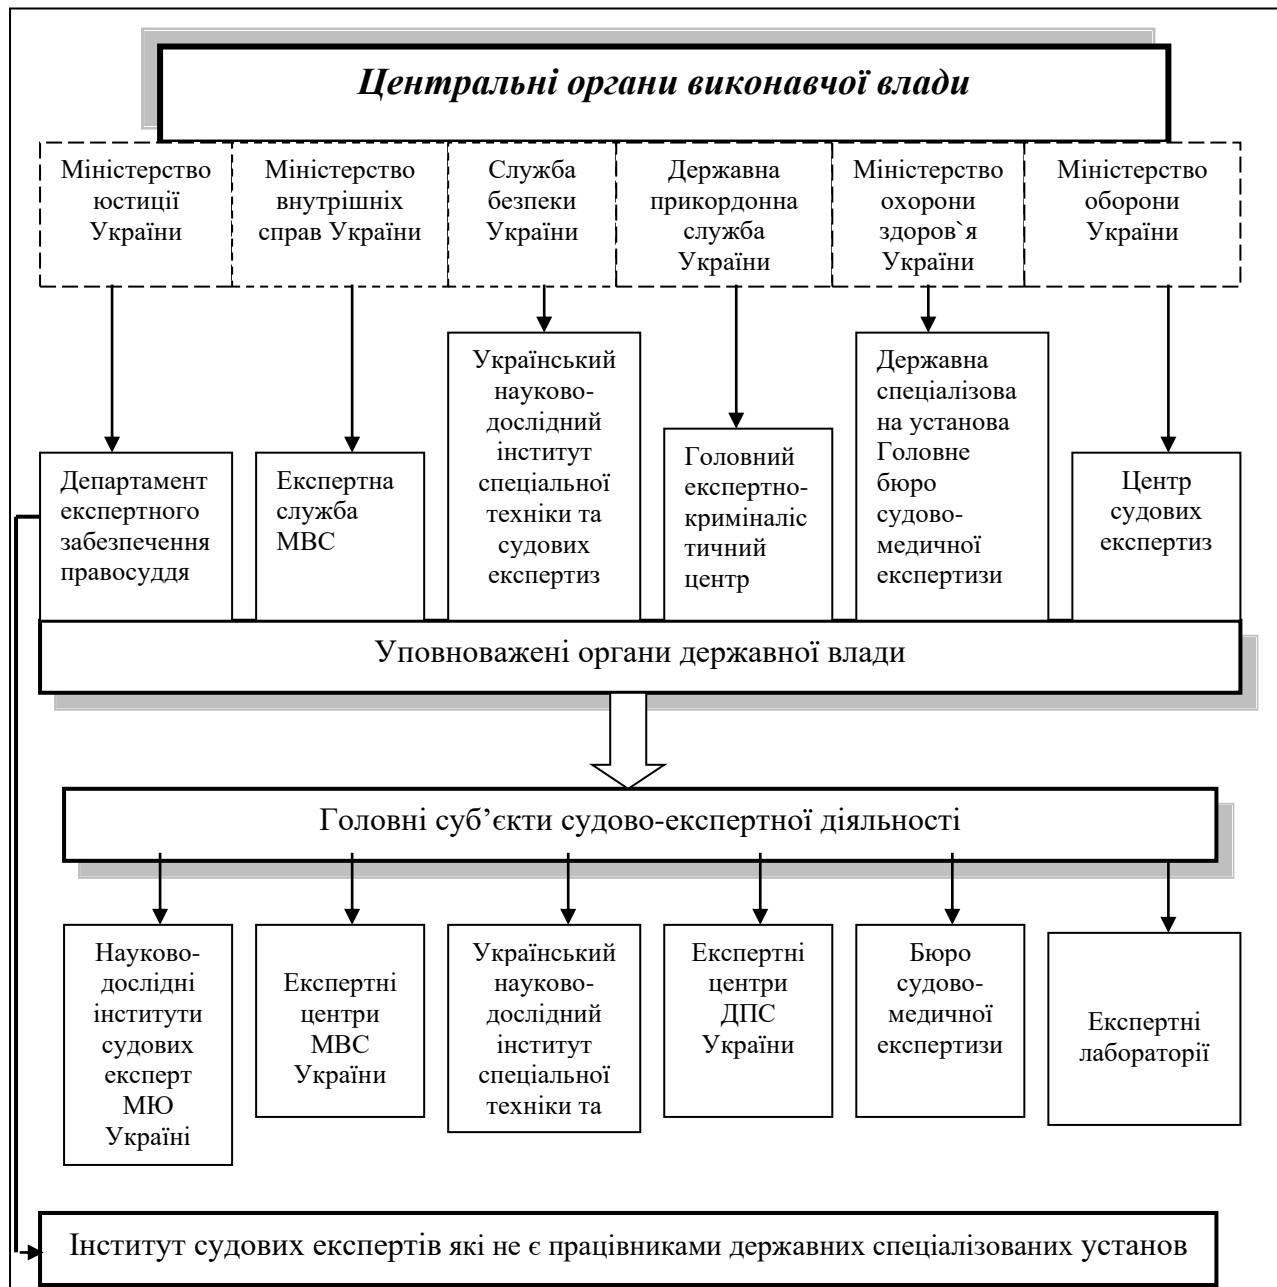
Центральні органи виконавчої влади

Міністерство юстиції України

Міністерство внутрішніх справ України

Служба безпеки України

Державна прикордонна служба України

Міністерство охорони здоров`я України

Міністерство оборони України

Департамент експертного забезпечення правосуддя

Експертна служба МВС

Український науково-дослідний інститут спеціальної техніки та судових експертиз

Головний експертно-криміналістичний центр

Державна спеціалізована установа Головне бюро судово-медичної експертизи

Центр судових експертиз

Уповноважені органи державної влади

Головні суб'єкти судово-експертної діяльності

Науково-дослідні інститути судових експерт МЮ Україні

Експертні центри МВС України

Український науково-дослідний інститут спеціальної техніки та

Експертні центри ДПС України

Бюро судово-медичної експертизи

Експертні лабораторії

Інститут судових експертів які не є працівниками державних спеціалізованих установ